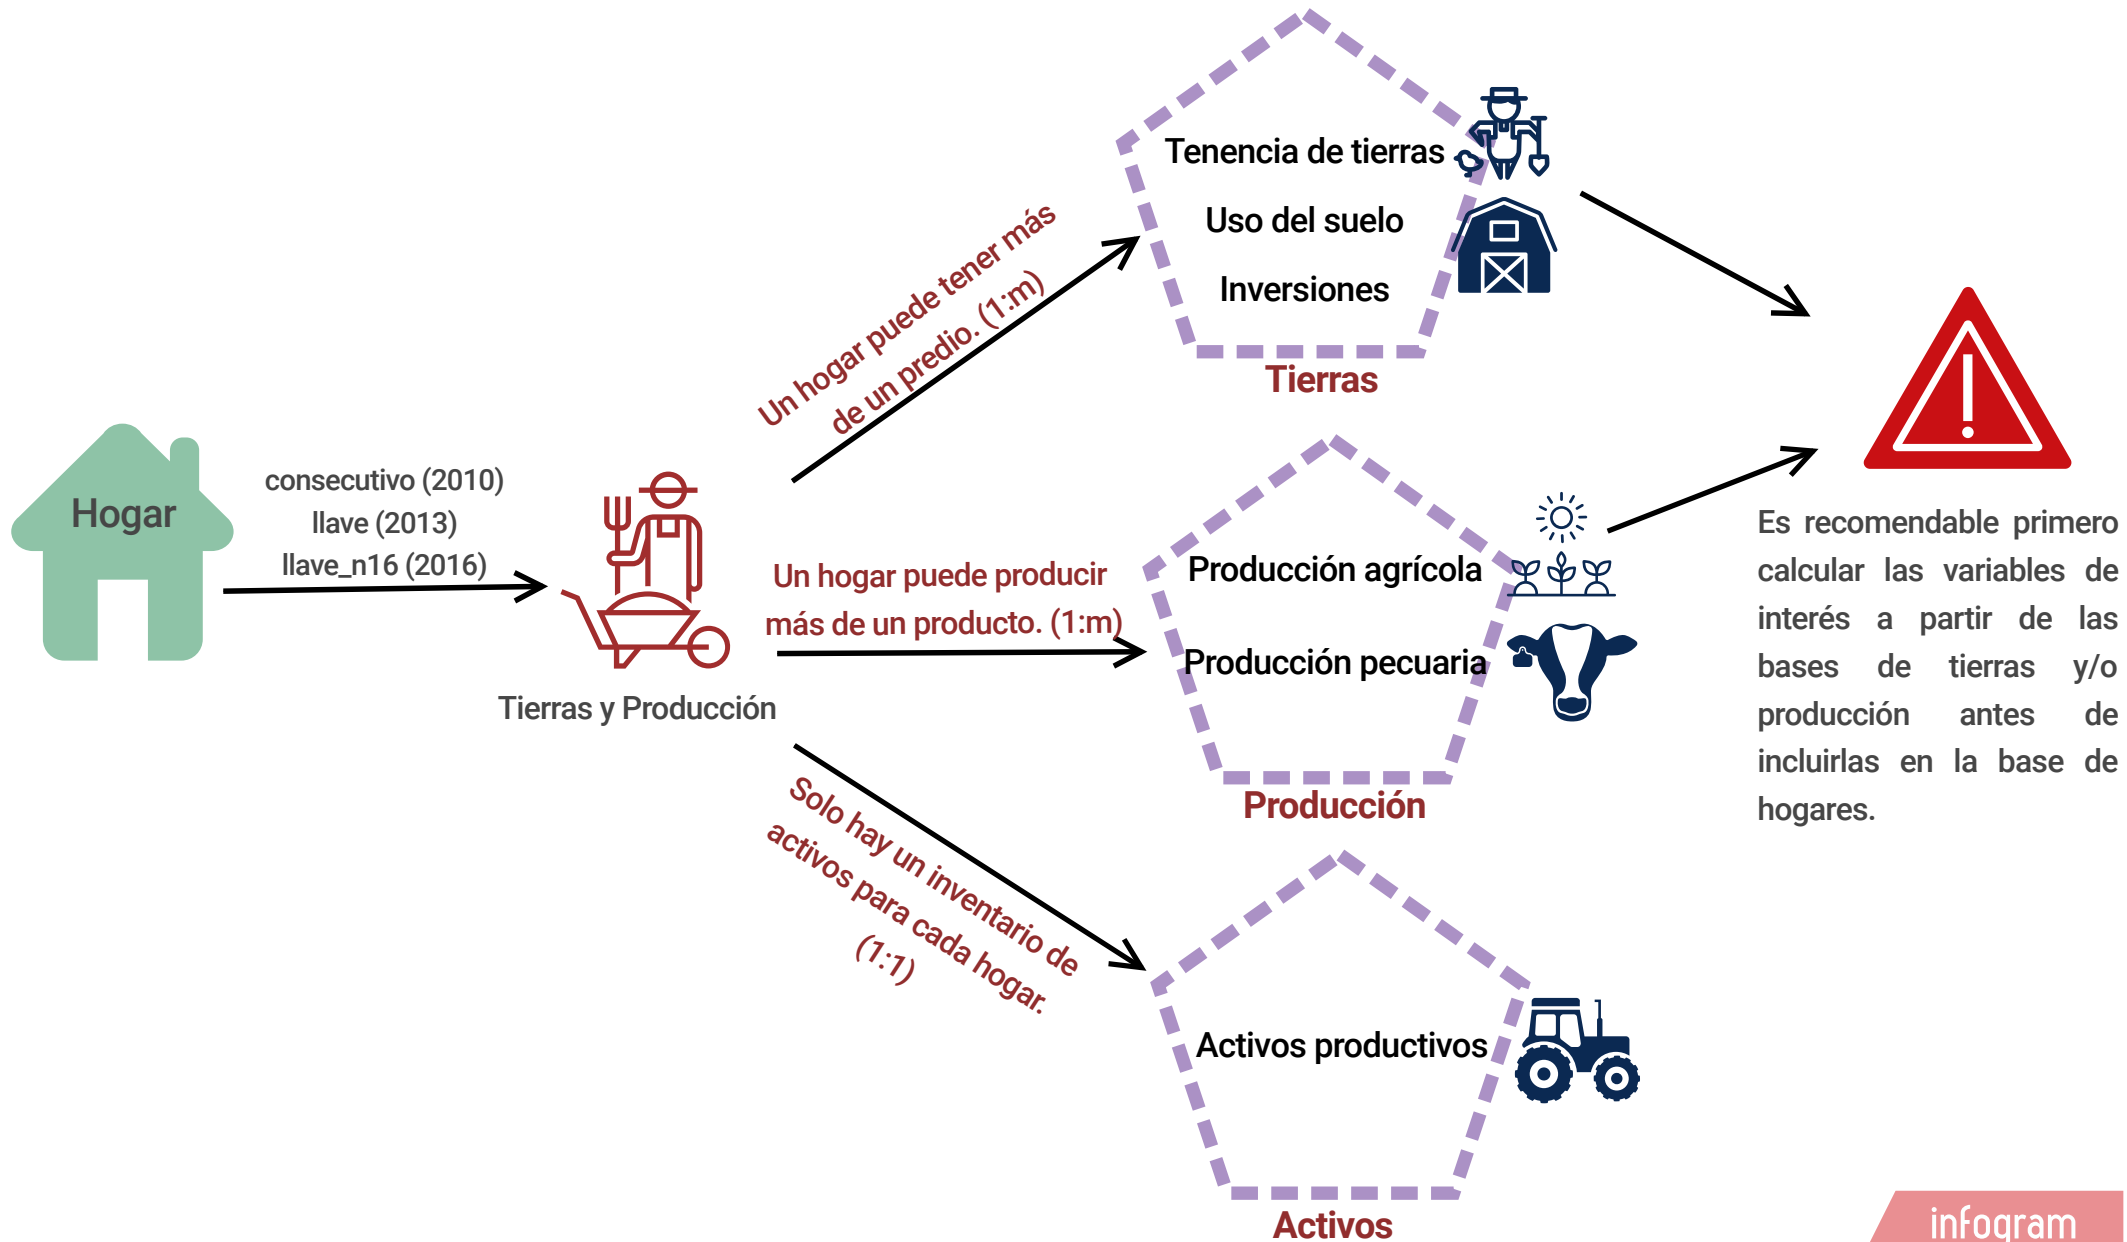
Hogar

consecutivo (2010)
llave (2013)
llave_n16 (2016)

Tierras y Producción

Un hogar puede tener más de un predio. (1:m)

Tenencia de tierras
Uso del suelo
Inversiones

Tierras

Un hogar puede producir más de un producto. (1:m)

Producción agrícola
Producción pecuaria

Producción

Solo hay un inventario de activos para cada hogar. (1:1)

Activos productivos

Activos

Es recomendable primero calcular las variables de interés a partir de las bases de tierras y/o producción antes de incluirlas en la base de hogares.

infogram